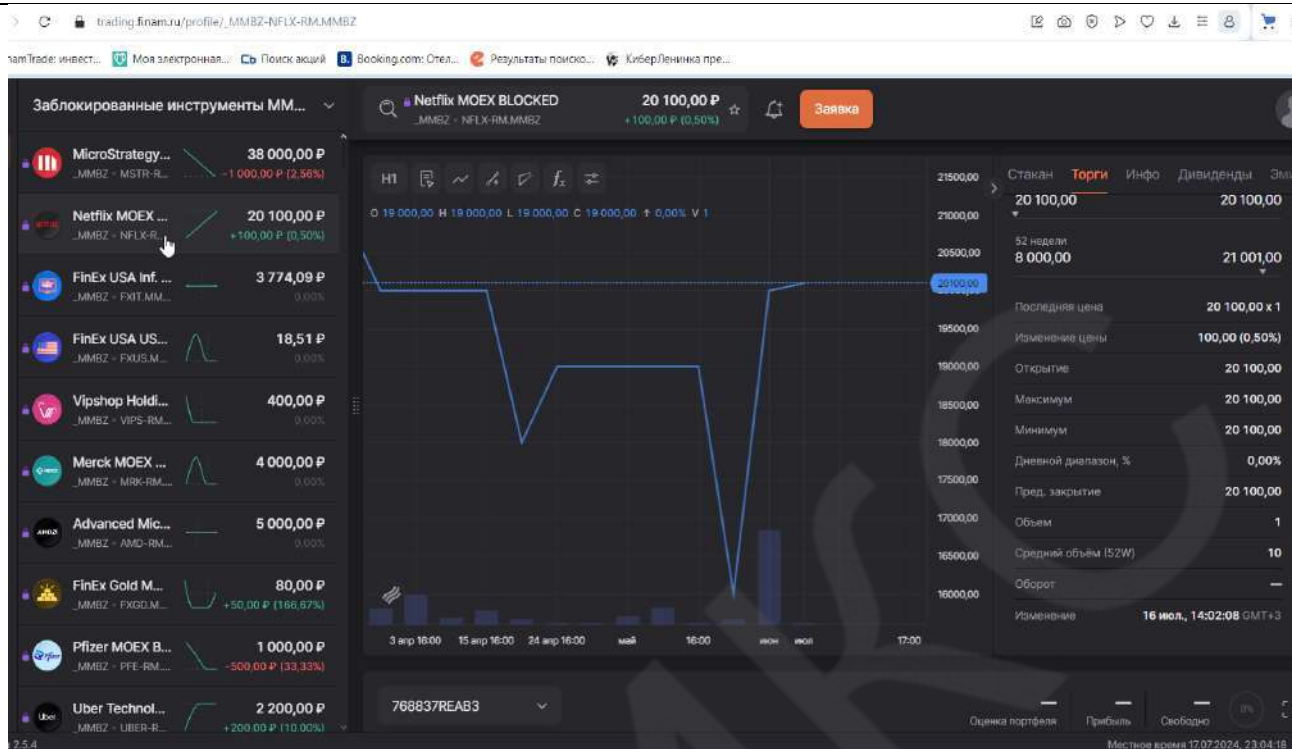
trading.finam.ru/profile/_MMBZ-NFLX-RM.MMBZ

namTrade: инвест... Моя электронная... Поиск акций Booking.com: Отел... Результаты поиско... КиберЛенинка пре...

Заблокированные инструменты ММ...

Netflix MOEX BLOCKED
_MMBZ · NFLX-RM.MMBZ
20 100,00 ₽
+100,00 ₽ (0,50%)
Заявка

MicroStrategy... _MMBZ · MSTR-R... 38 000,00 ₽ -1 000,00 ₽ (2,56%)
Netflix MOEX ... _MMBZ · NFLX-R... 20 100,00 ₽ +100,00 ₽ (0,50%)
FinEx USA Inf. ... _MMBZ · FXIT.MM... 3 774,09 ₽ 0,00%
FinEx USA US... _MMBZ · FXUS.M... 18,51 ₽ 0,00%
Vipshop Holdi... _MMBZ · VIPS-RM... 400,00 ₽ 0,00%
Merck MOEX ... _MMBZ · MRK-RM... 4 000,00 ₽ 0,00%
Advanced Mic... _MMBZ · AMD-RM... 5 000,00 ₽ 0,00%
FinEx Gold M... _MMBZ · FXGD.M... 80,00 ₽ +50,00 ₽ (166,67%)
Pfizer MOEX B... _MMBZ · PFE-RM... 1 000,00 ₽ -500,00 ₽ (33,33%)
Uber Technol... _MMBZ · UBER-R... 2 200,00 ₽ +200,00 ₽ (10,00%)

H1
O 19 000,00 H 19 000,00 L 19 000,00 C 19 000,00 + 0,00% V 1

21500,00
21000,00
20500,00
20100,00
19500,00
19000,00
18500,00
18000,00
17500,00
17000,00
16500,00
16000,00

3 апр 16:00 15 апр 16:00 24 апр 16:00 май 16:00 июн июл 17:00

Стакан Торги Инфо Дивиденды Эм
20 100,00 20 100,00
52 недели
8 000,00 21 001,00
Последняя цена 20 100,00 x 1
Изменение цены 100,00 (0,50%)
Открытие 20 100,00
Максимум 20 100,00
Минимум 20 100,00
Дневной диапазон, % 0,00%
Пред. закрытие 20 100,00
Объем 1
Средний объём (52W) 10
Оборот —
Изменение 16 июл., 14:02:08 GMT+3

768837REAB3
Оценка портфеля Прибыль Свободно 0%

2.5.4
Местное время 17.07.2024, 23:04:18